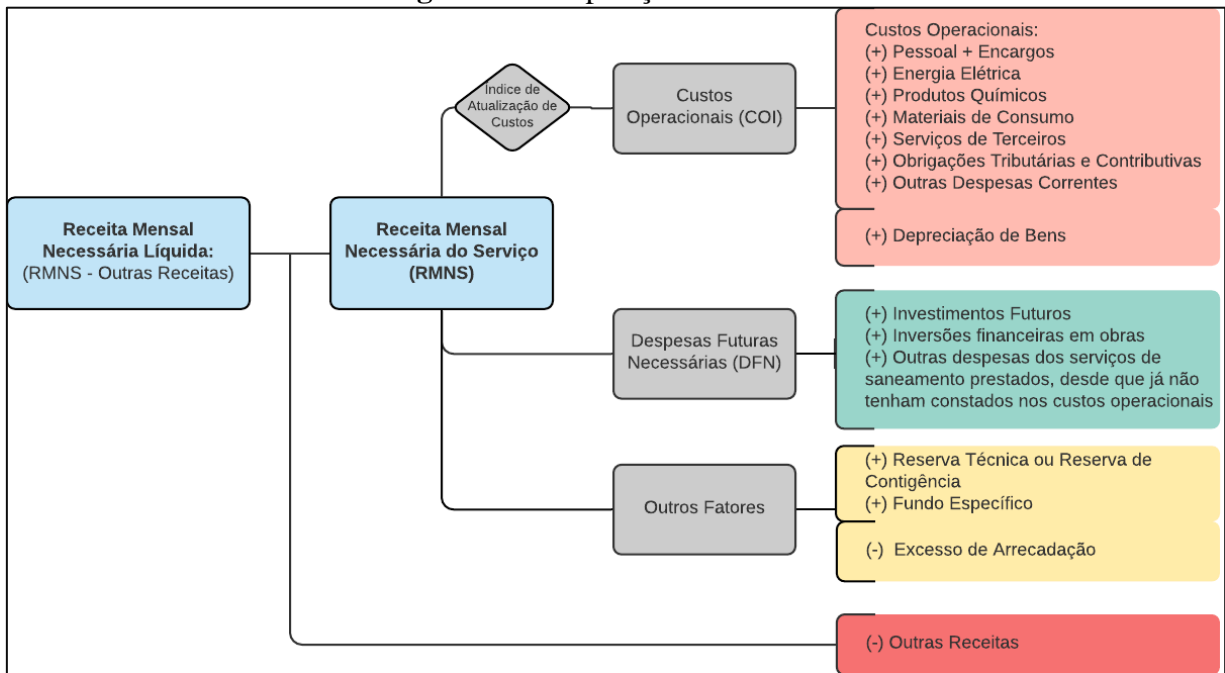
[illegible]

Receita Mensal Necessária Líquida:
(RMNS - Outras Receitas)

Receita Mensal Necessária do Serviço (RMNS)

Índice de Atualização de Custos

Custos Operacionais (COI)

Custos Operacionais:
(+) Pessoal + Encargos
(+) Energia Elétrica
(+) Produtos Químicos
(+) Materiais de Consumo
(+) Serviços de Terceiros
(+) Obrigações Tributárias e Contributivas
(+) Outras Despesas Correntes

(+) Depreciação de Bens

Despesas Futuras Necessárias (DFN)

(+) Investimentos Futuros
(+) Inversões financeiras em obras
(+) Outras despesas dos serviços de saneamento prestados, desde que já não tenham constados nos custos operacionais

Outros Fatores

(+) Reserva Técnica ou Reserva de Contigência
(+) Fundo Específico

(-) Excesso de Arrecadação

(-) Outras Receitas